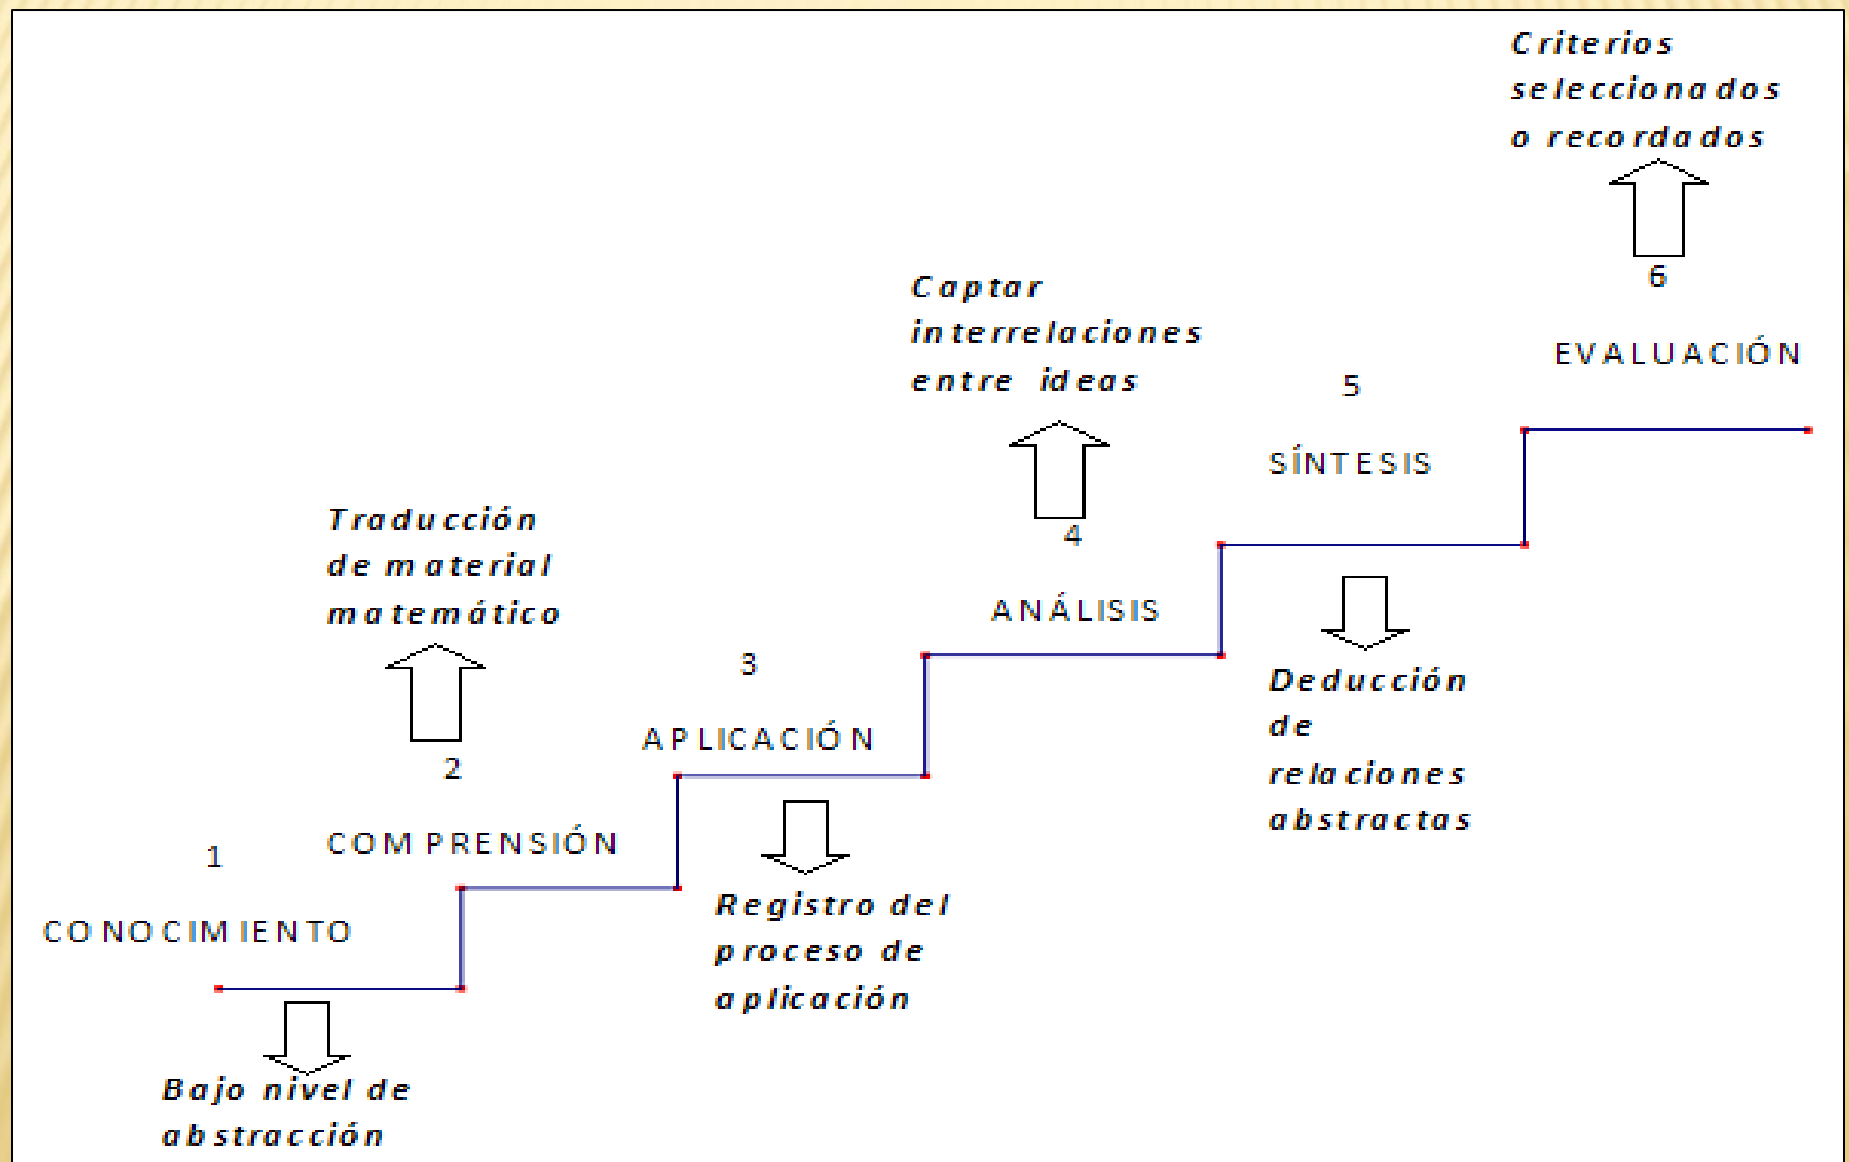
Criterios seleccionados o recordados

6

EVALUACIÓN

Captar interrelaciones entre ideas

5

SÍNTESIS

4

ANÁLISIS

Deducción de relaciones abstractas

Traducción de material matemático

3

APLICACIÓN

2

COMPRENSIÓN

1

CONOCIMIENTO

Registro del proceso de aplicación

Bajo nivel de abstracción